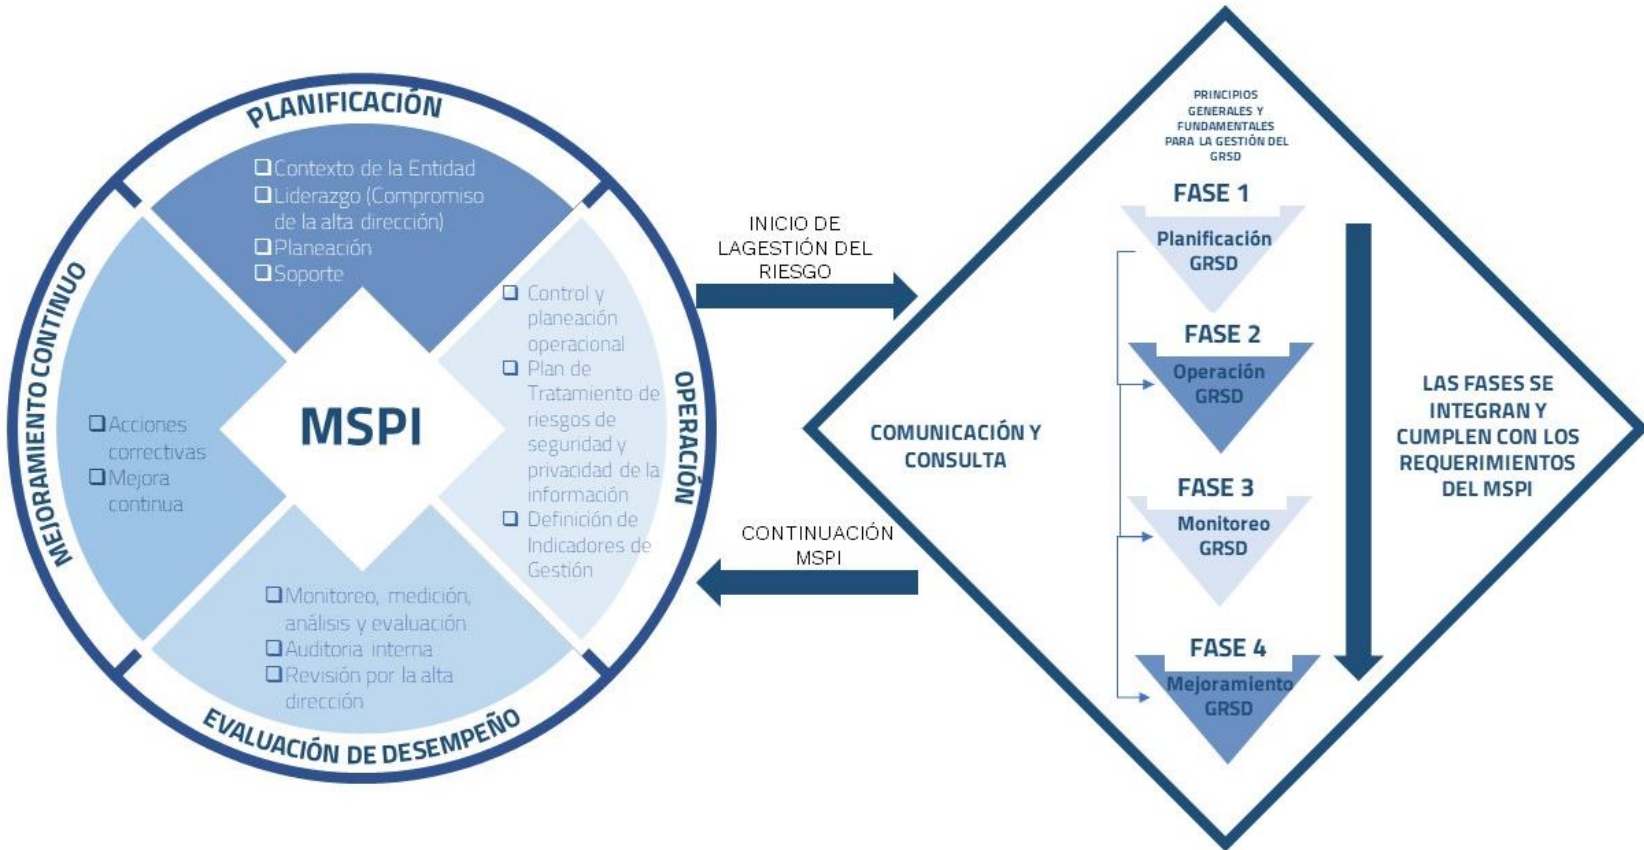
PLANIFICACIÓN

❑ Contexto de la Entidad
❑ Liderazgo (Compromiso de la alta dirección)
❑ Planeación
❑ Soporte

OPERACIÓN

❑ Control y planeación operacional
❑ Plan de Tratamiento de riesgos de seguridad y privacidad de la información
❑ Definición de Indicadores de Gestión

MEJORAMIENTO CONTINUO

❑ Acciones correctivas
❑ Mejora continua

MSPI

EVALUACIÓN DE DESEMPEÑO

❑ Monitoreo, medición, análisis y evaluación
❑ Auditoria interna
❑ Revisión por la alta dirección

INICIO DE LAGESTIÓN DEL RIESGO

CONTINUACIÓN MSPI

PRINCIPIOS GENERALES Y FUNDAMENTALES PARA LA GESTIÓN DEL GRSD

FASE 1
Planificación GRSD

FASE 2
Operación GRSD

FASE 3
Monitoreo GRSD

FASE 4
Mejoramiento GRSD

COMUNICACIÓN Y CONSULTA

LAS FASES SE INTEGRAN Y CUMPLEN CON LOS REQUERIMIENTOS DEL MSPI